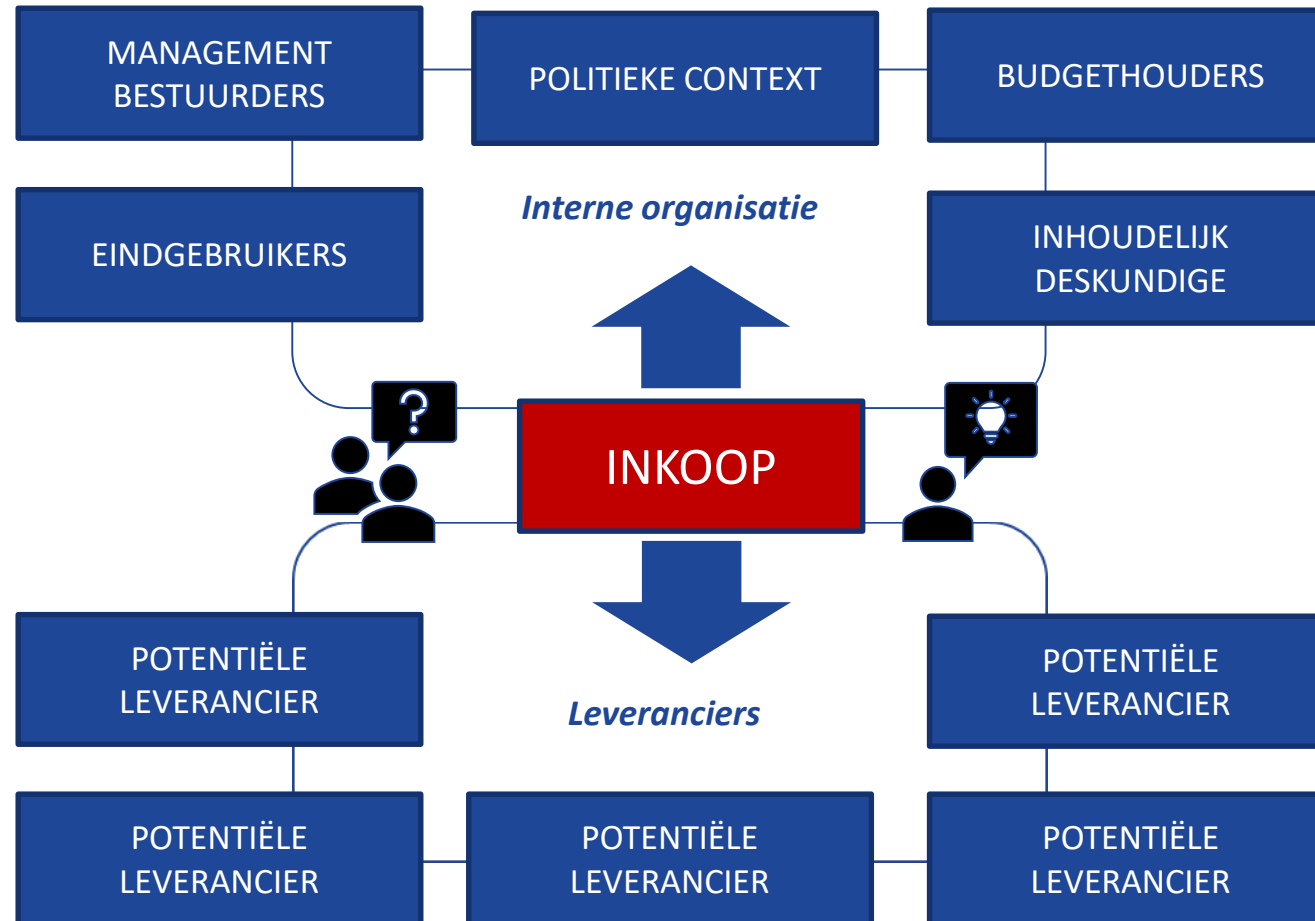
MANAGEMENT BESTUURDERS

POLITIEKE CONTEXT

BUDGETHOUDERS

Interne organisatie

EINDGEBRUIKERS

INHOUDELIJK DESKUNDIGE

?

INKOOP

POTENTIËLE LEVERANCIER

Leveranciers

POTENTIËLE LEVERANCIER

POTENTIËLE LEVERANCIER

POTENTIËLE LEVERANCIER

POTENTIËLE LEVERANCIER